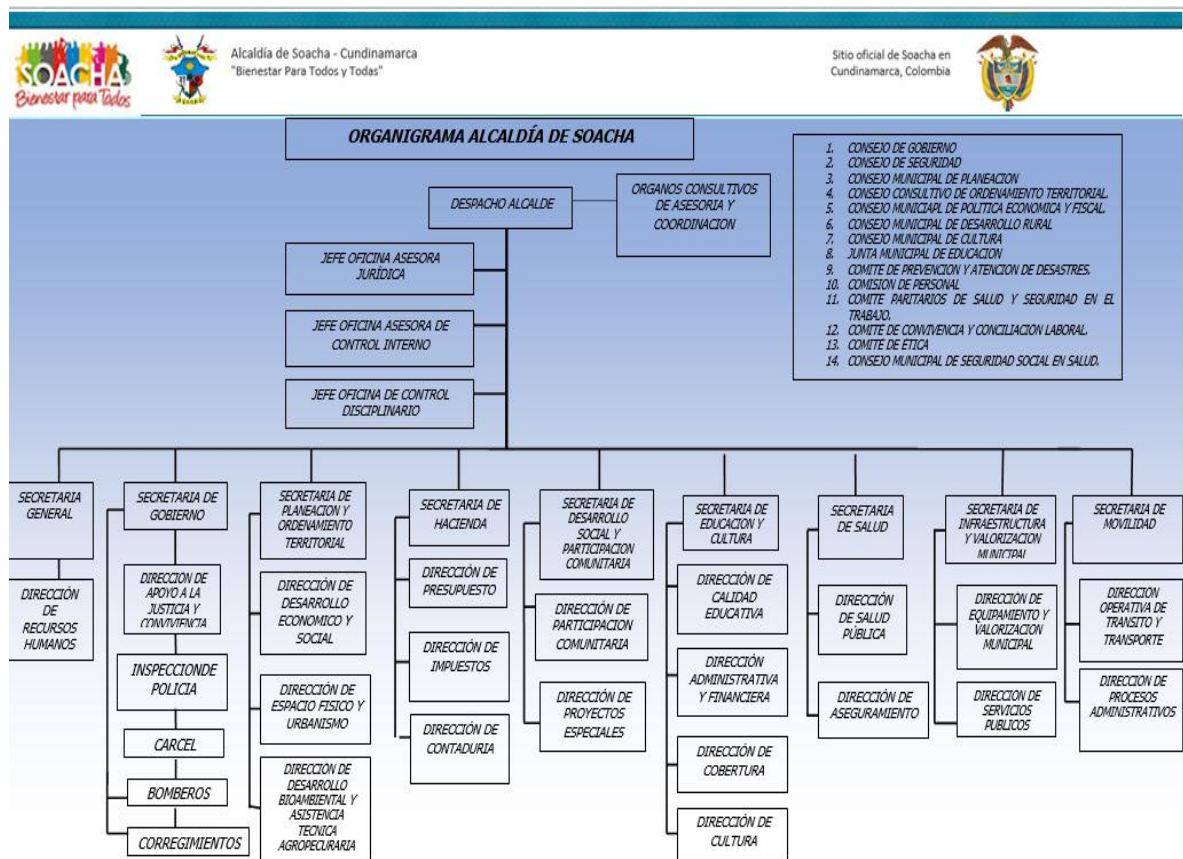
SOACHA
Bienestar para Todos

Alcaldía de Soacha - Cundinamarca
"Bienestar Para Todos y Todas"

Sitio oficial de Soacha en Cundinamarca, Colombia

ORGANIGRAMA ALCALDÍA DE SOACHA

1. CONSEJO DE GOBIERNO
2. CONSEJO DE SEGURIDAD
3. CONSEJO MUNICIPAL DE PLANEACION
4. CONSEJO CONSULTIVO DE ORDENAMIENTO TERRITORIAL.
5. CONSEJO MUNICIAPL DE POLITICA ECONOMICA Y FISCAL.
6. CONSEJO MUNICIPAL DE DESARROLLO RURAL
7. CONSEJO MUNICIPAL DE CULTURA
8. JUNTA MUNICIPAL DE EDUCACION
9. COMITE DE PREVENCION Y ATENCION DE DESASTRES.
10. COMISION DE PERSONAL
11. COMITE PARITARIOS DE SALUD Y SEGURIDAD EN EL TRABAJO.
12. COMITE DE CONVIVENCIA Y CONCILIACION LABORAL.
13. COMITE DE ETICA
14. CONSEJO MUNICIPAL DE SEGURIDAD SOCIAL EN SALUD.

DESPACHO ALCALDE

ORGANOS CONSULTIVOS DE ASESORIA Y COORDINACION

JEFE OFICINA ASESORA JURÍDICA

JEFE OFICINA ASESORA DE CONTROL INTERNO

JEFE OFICINA DE CONTROL DISCIPLINARIO

SECRETARIA GENERAL

DIRECCIÓN DE RECURSOS HUMANOS

SECRETARIA DE GOBIERNO

DIRECCION DE APOYO A LA JUSTICIA Y CONVIVENCIA

INSPECCIONDE POLICIA

CARCEL

BOMBEROS

CORREGIMIENTOS

SECRETARIA DE PLANEACION Y ORDENAMIENTO TERRITORIAL

DIRECCIÓN DE DESARROLLO ECONOMICO Y SOCIAL

DIRECCIÓN DE ESPACIO FISICO Y URBANISMO

DIRECCION DE DESARROLLO BIOAMBIENTAL Y ASISTENCIA TECNICA AGROPECURARIA

SECRETARIA DE HACIENDA

DIRECCIÓN DE PRESUPUESTO

DIRECCIÓN DE IMPUESTOS

DIRECCIÓN DE CONTADURIA

SECRETARIA DE DESARROLLO SOCIAL Y PARTICIPACION COMUNITARIA

DIRECCIÓN DE PARTICIPACION COMUNITARIA

DIRECCIÓN DE PROYECTOS ESPECIALES

SECRETARIA DE EDUCACION Y CULTURA

DIRECCIÓN DE CALIDAD EDUCATIVA

DIRECCIÓN ADMINISTRATIVA Y FINANCIERA

DIRECCIÓN DE COBERTURA

DIRECCIÓN DE CULTURA

SECRETARIA DE SALUD

DIRECCIÓN DE SALUD PÚBLICA

DIRECCIÓN DE ASEGURAMIENTO

SECRETARIA DE INFRAESTRUCTURA Y VALORIZACION MUNICIPAL

DIRECCIÓN DE EQUIPAMIENTO Y VALORIZACION MUNICIPAL

DIRECCION DE SERVICIOS PUBLICOS

SECRETARIA DE MOVILIDAD

DIRECCION OPERATIVA DE TRANSITO Y TRANSPORTE

DIRECCION DE PROCESOS ADMINISTRATIVOS